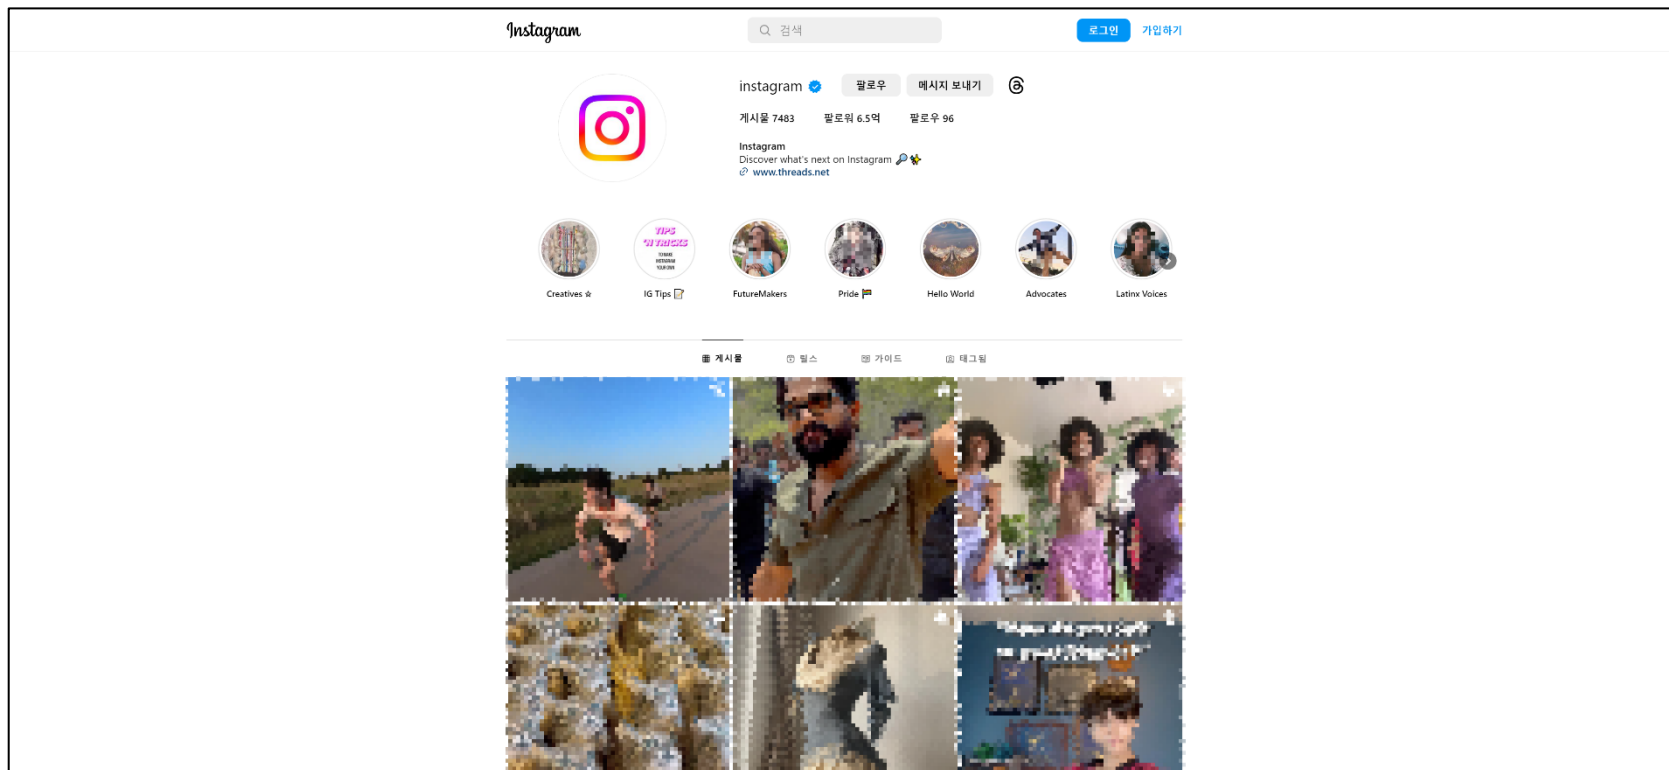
Instagram

검색

로그인 가입하기

instagram

팔로우 메시지 보내기

게시물 7483 팔로워 6.5억 팔로우 96

Instagram
Discover what's next on Instagram 🔎✨
www.threads.net

TIPS 'N TRICKS

Creatives ☆

IG Tips 📝

FutureMakers

Pride 🏳️‍🌈

Hello World

Advocates

Latinx Voices

게시물 릴스 가이드 태그됨

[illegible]